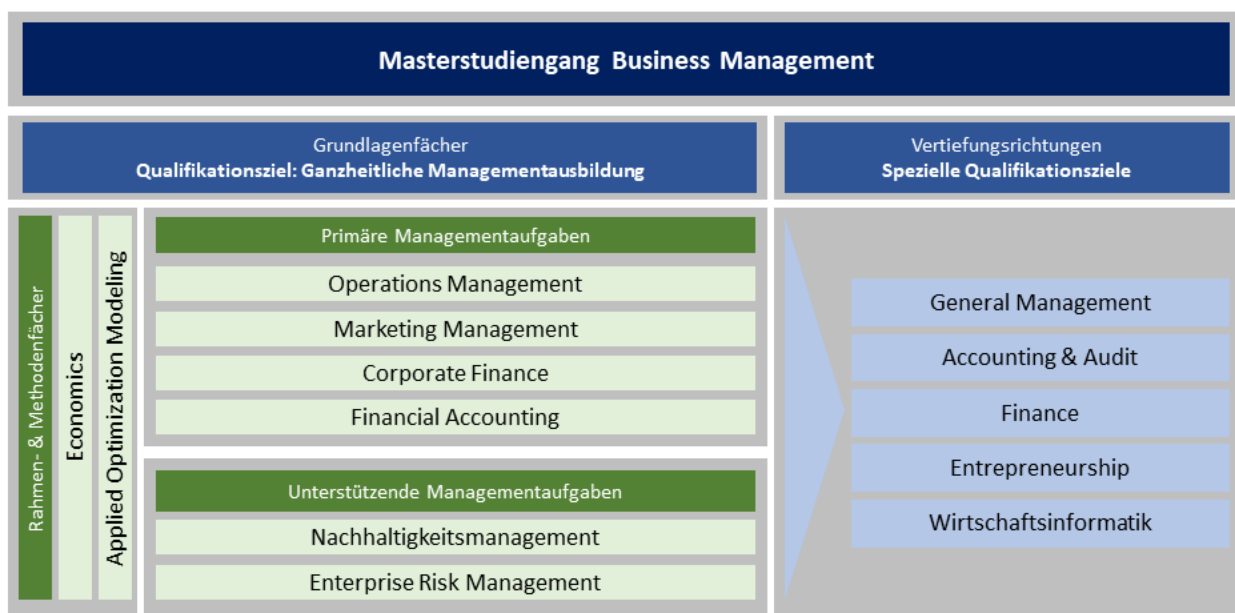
Masterstudiengang Business Management

Grundlagenfächer
Qualifikationsziel: Ganzheitliche Managementausbildung

Vertiefungsrichtungen
Spezielle Qualifikationsziele

Rahmen- & Methodenfächer

Economics

Applied Optimization Modeling

Primäre Managementaufgaben

Operations Management

Marketing Management

Corporate Finance

Financial Accounting

Unterstützende Managementaufgaben

Nachhaltigkeitsmanagement

Enterprise Risk Management

General Management

Accounting & Audit

Finance

Entrepreneurship

Wirtschaftsinformatik